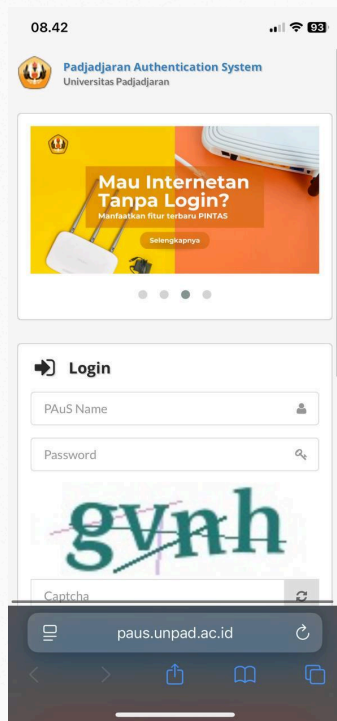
08.42

93

Padjadjaran Authentication System
Universitas Padjadjaran

Mau Internetan Tanpa Login?
Manfaatkan fitur terbaru PINTAS
Selengkapnya

Login

PAuS Name

Password

gvnh

Captcha

paus.unpad.ac.id